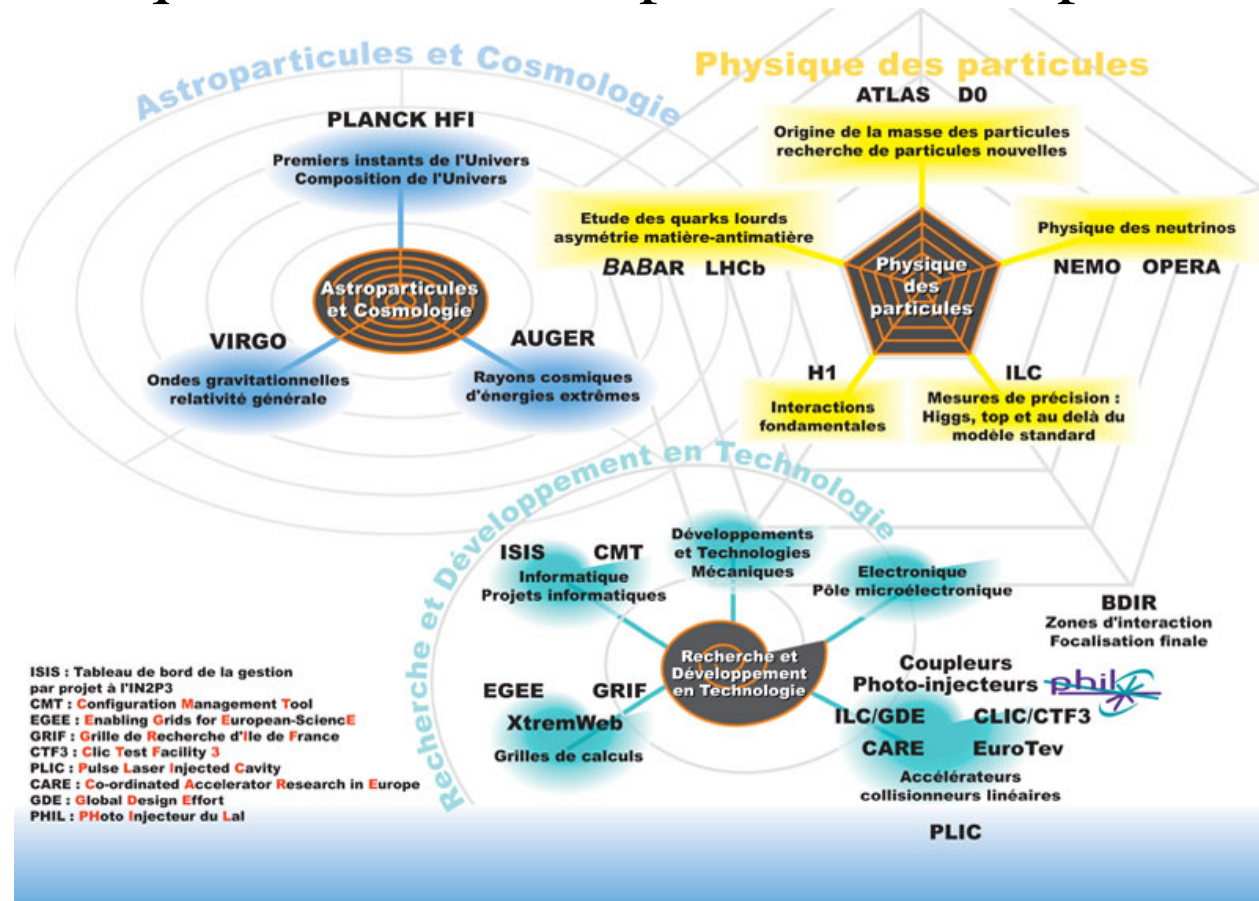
Astroparticules et Cosmologie

PLANCK HFI

Premiers instants de l'Univers
Composition de l'Univers

Astroparticules et Cosmologie

VIRGO

Ondes gravitationnelles
relativité générale

AUGER

Rayons cosmiques
d'énergies extrêmes

Physique des particules

ATLAS D0

Origine de la masse des particules
recherche de particules nouvelles

Etude des quarks lourds
asymétrie matière-antimatière

Physique des neutrinos

BABAR LHCb

Physique des particules

NEMO OPERA

H1

ILC

Interactions fondamentales

Mesures de précision :
Higgs, top et au delà du modèle standard

Recherche et Développement en Technologie

ISIS CMT

Informatique
Projets informatiques

Développements et Technologies Mécaniques

Electronique
Pôle microélectronique

BDIR
Zones d'interaction
Focalisation finale

Recherche et Développement en Technologie

Coupleurs
Photo-injecteurs

phil

EGEE GRIF

XtremWeb

Grilles de calculs

ILC/GDE CLIC/CTF3

CARE EuroTev

Accélérateurs
collisionneurs linéaires

PLIC

ISIS : Tableau de bord de la gestion par projet à l'IN2P3
CMT : Configuration Management Tool
EGEE : Enabling Grids for European-SciencE
GRIF : Grille de Recherche d'Ile de France
CTF3 : Clic Test Facility 3
PLIC : Pulse Laser Injected Cavity
CARE : Co-ordinated Accelerator Research in Europe
GDE : Global Design Effort
PHIL : PHoto Injecteur du Lal